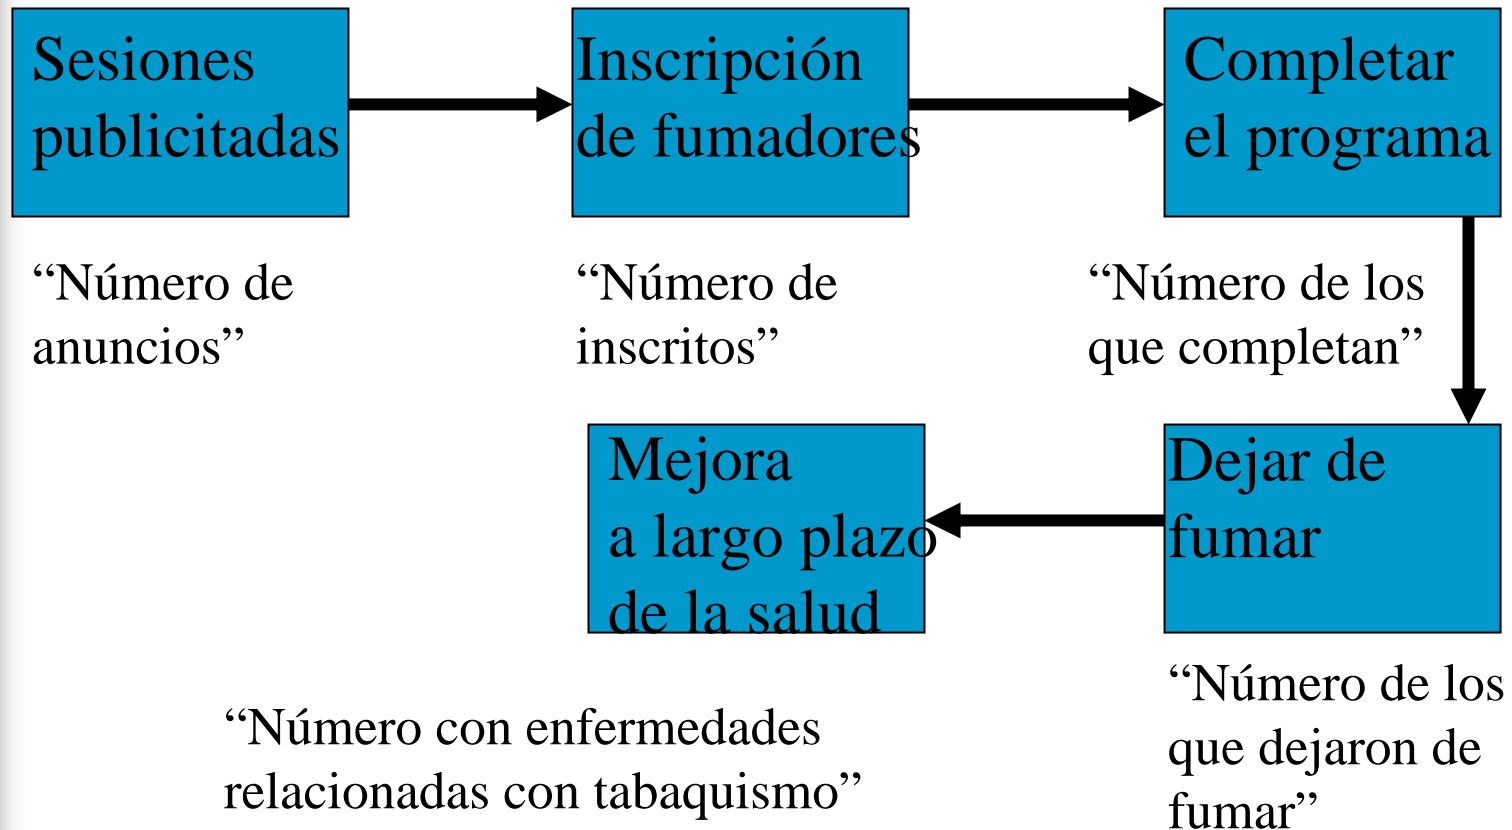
Sesiones publicitadas

“Número de anuncios”

Inscripción de fumadores

“Número de inscritos”

Completar el programa

“Número de los que completan”

Dejar de fumar

“Número de los que dejaron de fumar”

Mejora a largo plazo de la salud

“Número con enfermedades relacionadas con tabaquismo”